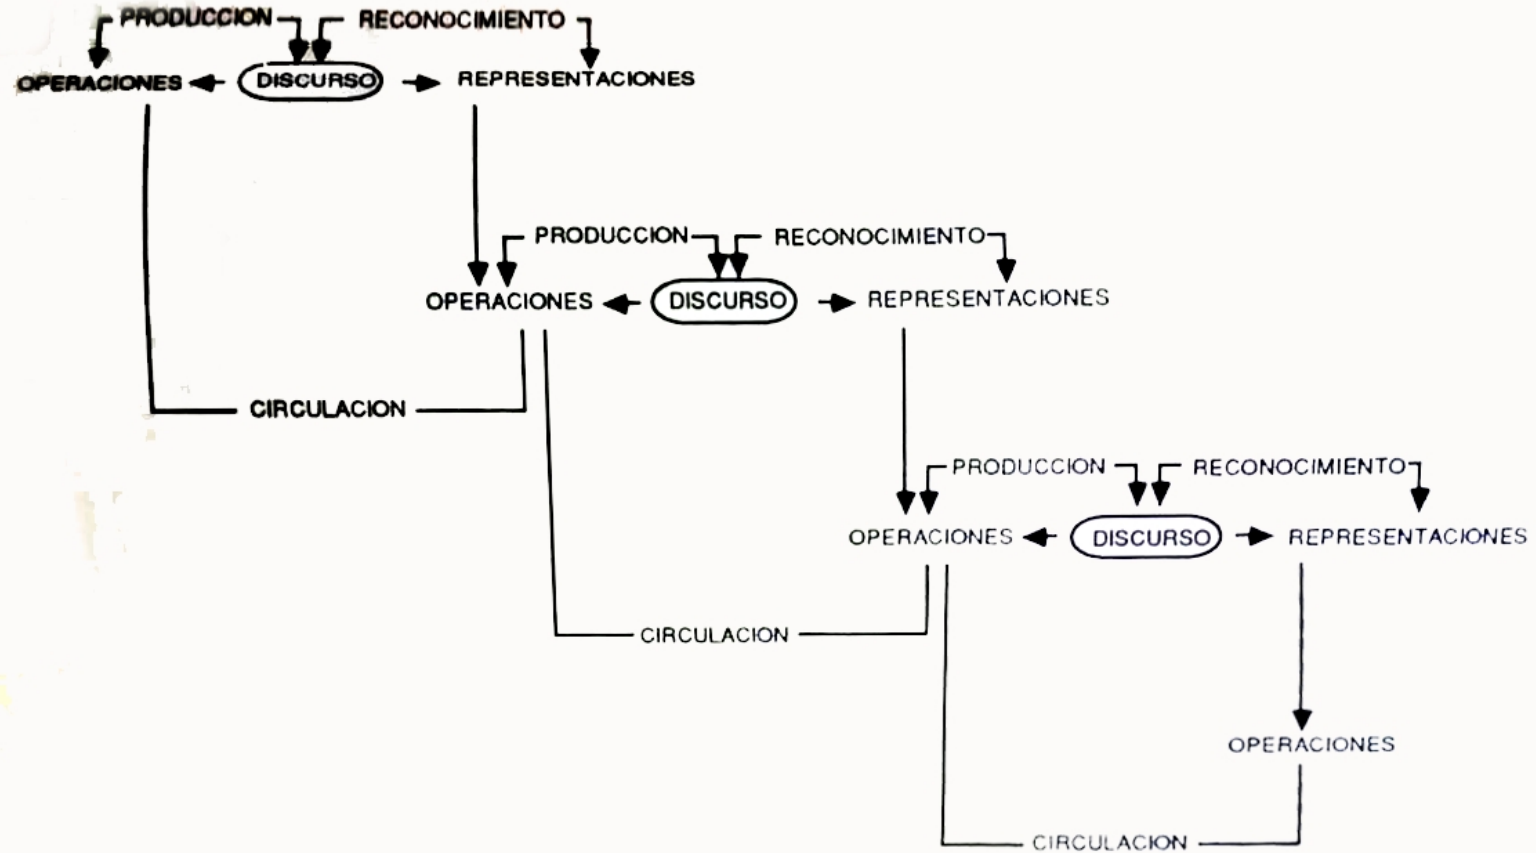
PRODUCCION RECONOCIMIENTO
OPERACIONES DISCURSO REPRESENTACIONES

PRODUCCION RECONOCIMIENTO
OPERACIONES DISCURSO REPRESENTACIONES

CIRCULACION

PRODUCCION RECONOCIMIENTO
OPERACIONES DISCURSO REPRESENTACIONES

CIRCULACION

OPERACIONES

CIRCULACION